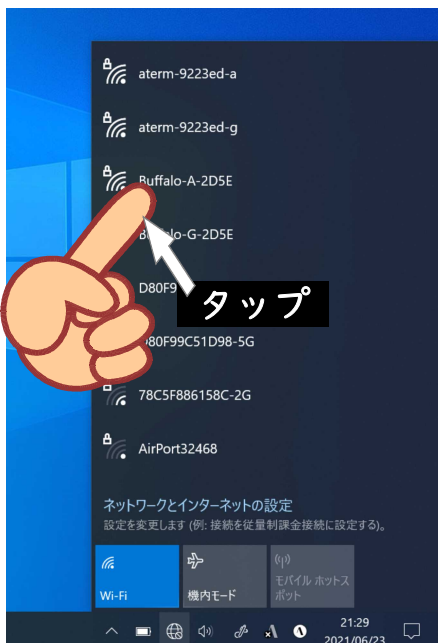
aterm-9223ed-a

aterm-9223ed-g

Buffalo-A-2D5E

B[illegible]ffalo-G-2D5E

D80F9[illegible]

タップ

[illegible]80F99C51D98-5G

78C5F886158C-2G

AirPort32468

ネットワークとインターネットの設定
設定を変更します (例: 接続を従量制課金接続に設定する)。

Wi-Fi

機内モード

モバイル ホットスポット

21:29
2021/06/23